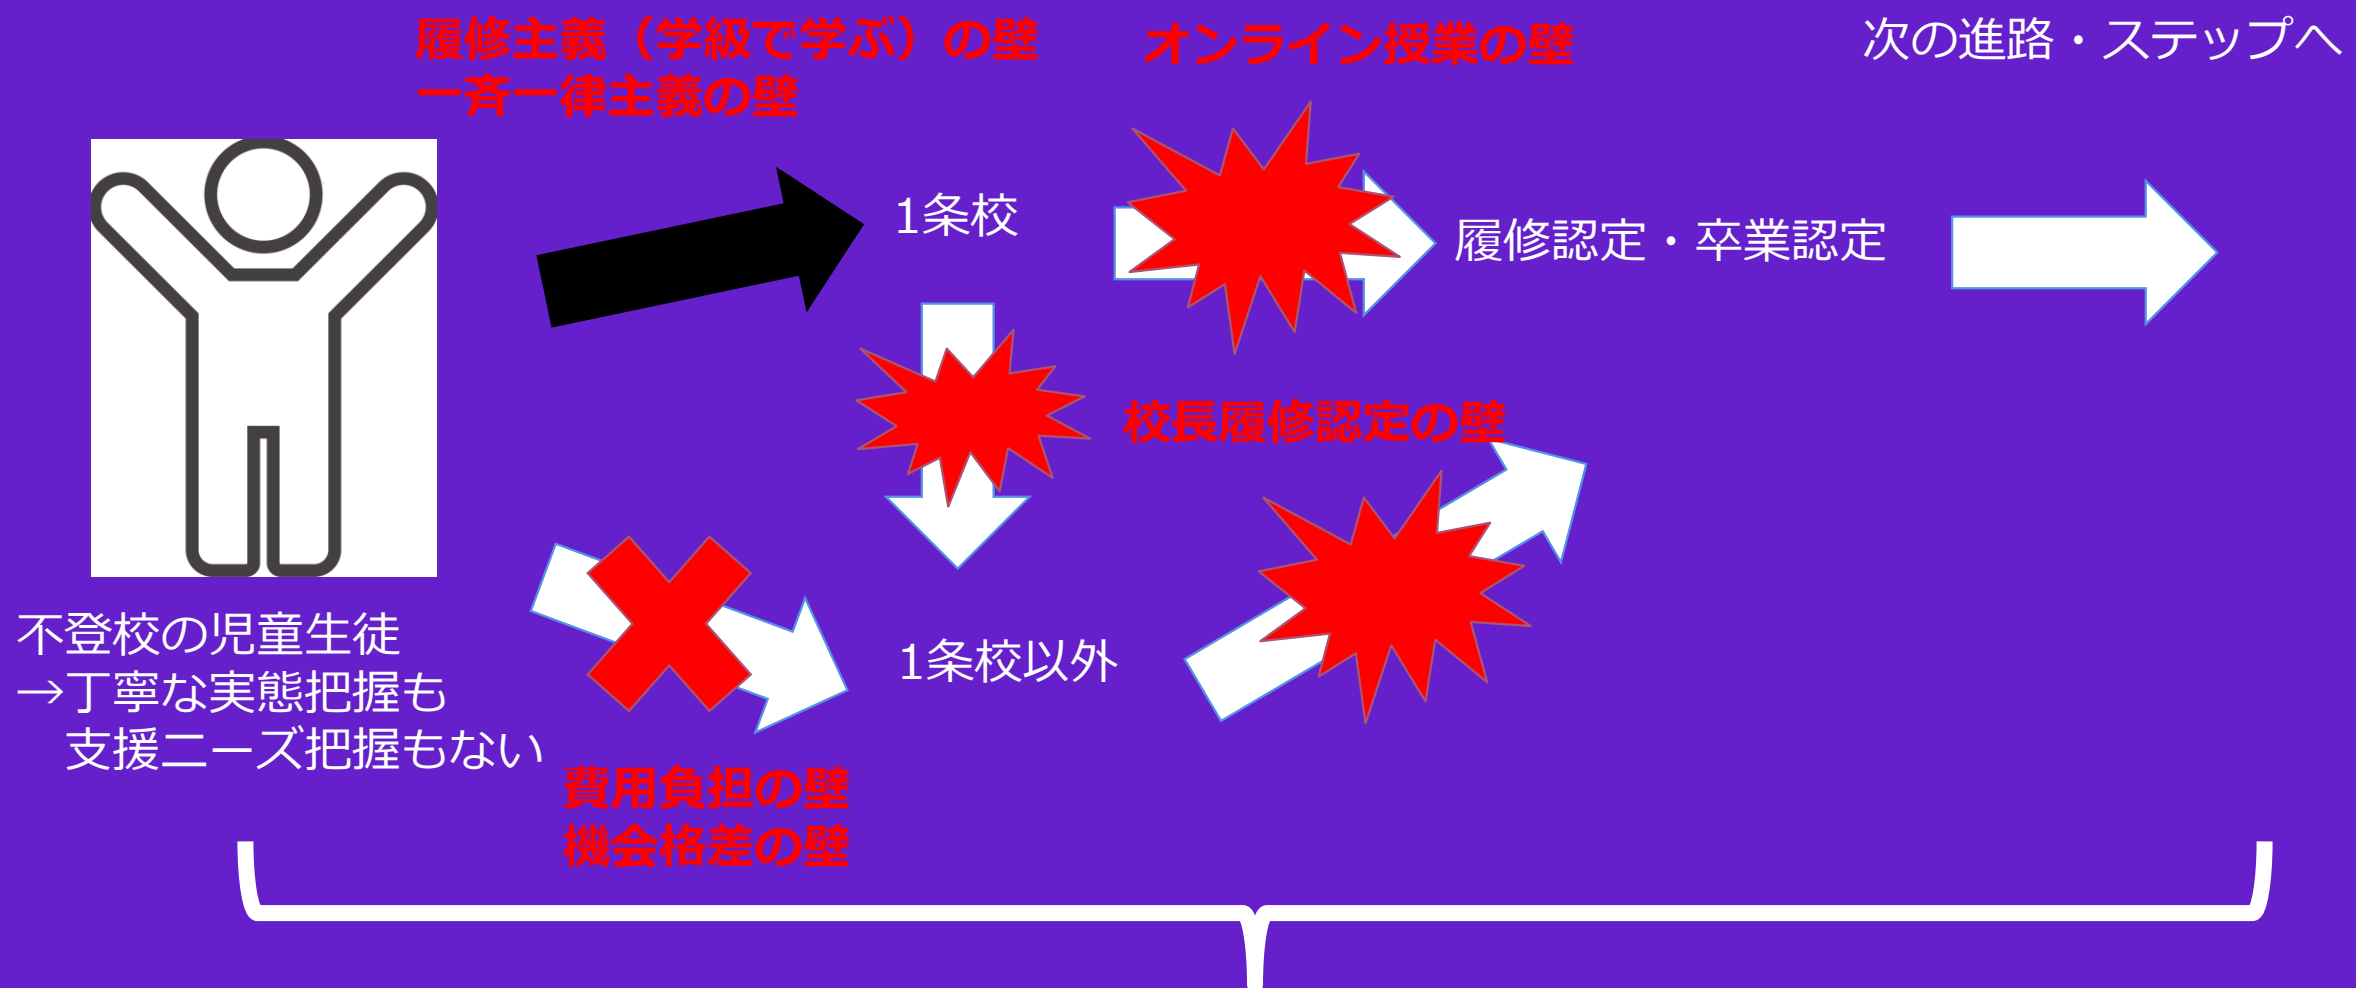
履修主義（学級で学ぶ）の壁
一斉一律主義の壁

オンライン授業の壁

次の進路・ステップへ

1条校

履修認定・卒業認定

校長履修認定の壁

不登校の児童生徒
→丁寧な実態把握も
支援ニーズ把握もない

1条校以外

費用負担の壁
機会格差の壁